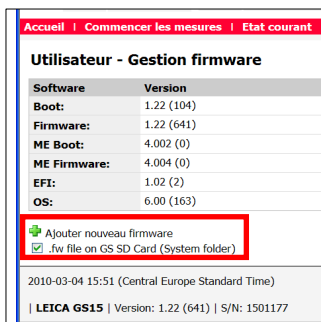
Accueil | Commencer les mesures | Etat courant

Utilisateur - Gestion firmware

| Software | Version |
|---|---|
| Boot: | 1.22 (104) |
| Firmware: | 1.22 (641) |
| ME Boot: | 4.002 (0) |
| ME Firmware: | 4.004 (0) |
| EFI: | 1.02 (2) |
| OS: | 6.00 (163) |

Ajouter nouveau firmware
.fw file on GS SD Card (System folder)

2010-03-04 15:51 (Central Europe Standard Time)

| LEICA GS15 | Version: 1.22 (641) | S/N: 1501177